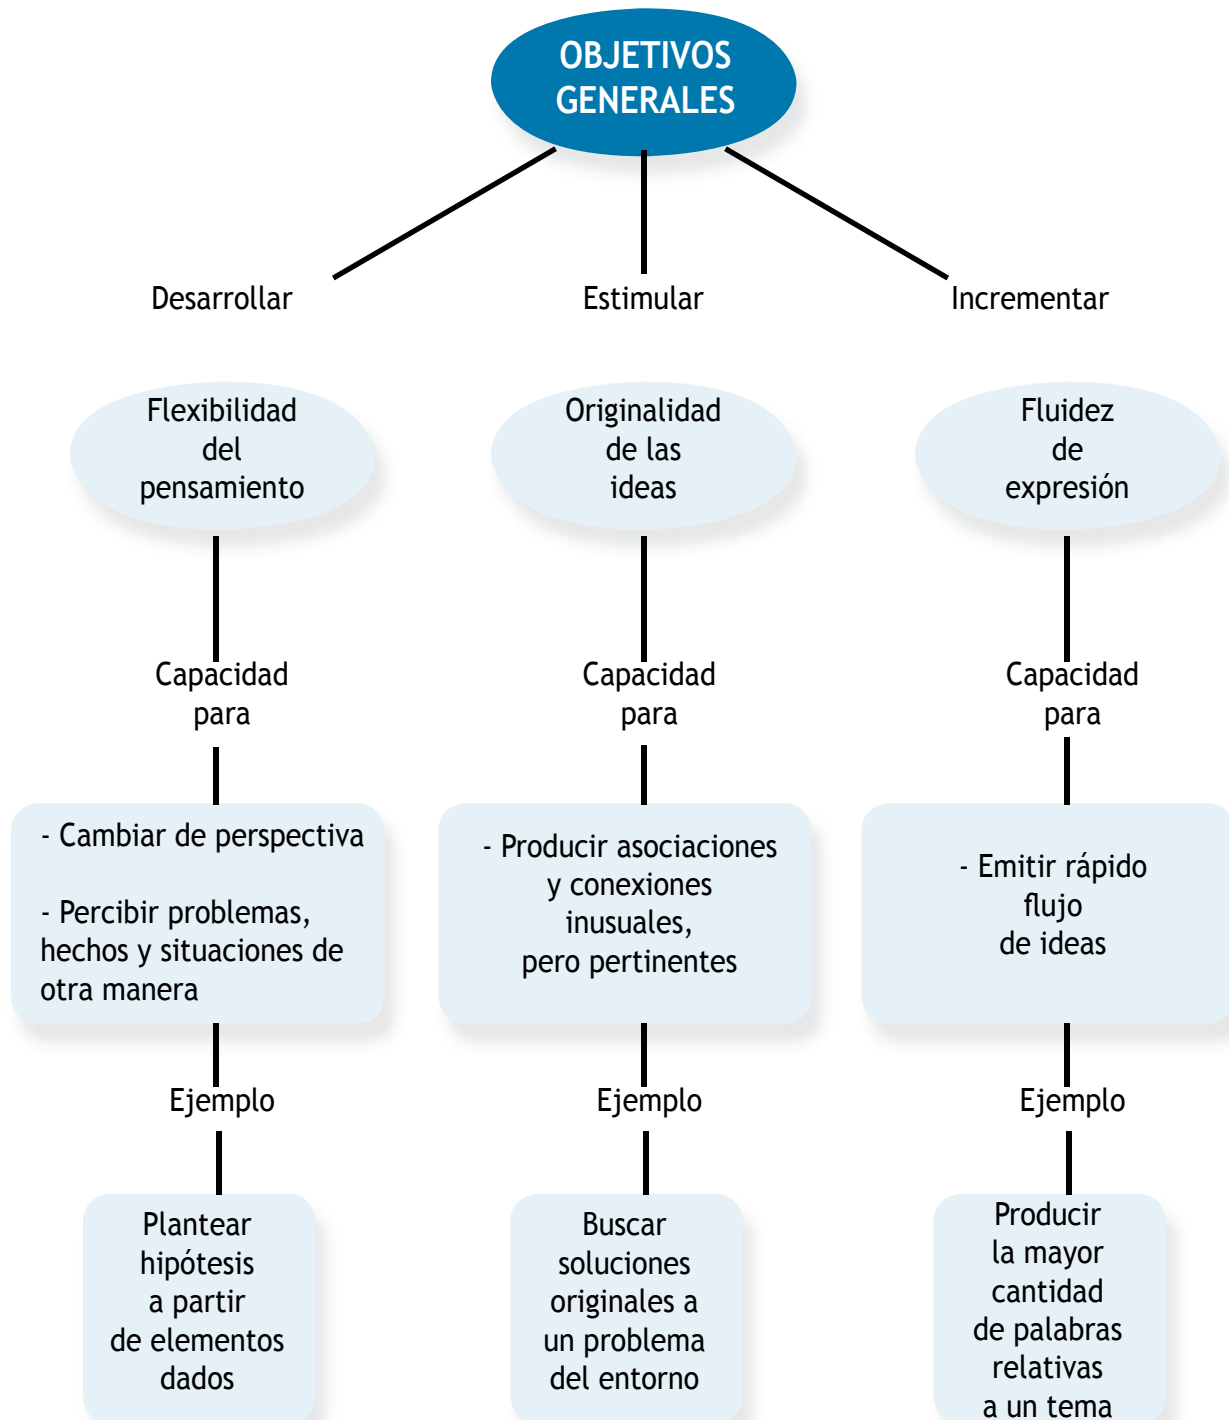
OBJETIVOS GENERALES

Desarrollar

Flexibilidad del pensamiento

Capacidad para

- Cambiar de perspectiva

- Percibir problemas, hechos y situaciones de otra manera

Ejemplo

Plantear hipótesis a partir de elementos dados

Estimular

Originalidad de las ideas

Capacidad para

- Producir asociaciones y conexiones inusuales, pero pertinentes

Ejemplo

Buscar soluciones originales a un problema del entorno

Incrementar

Fluidez de expresión

Capacidad para

- Emitir rápido flujo de ideas

Ejemplo

Producir la mayor cantidad de palabras relativas a un tema